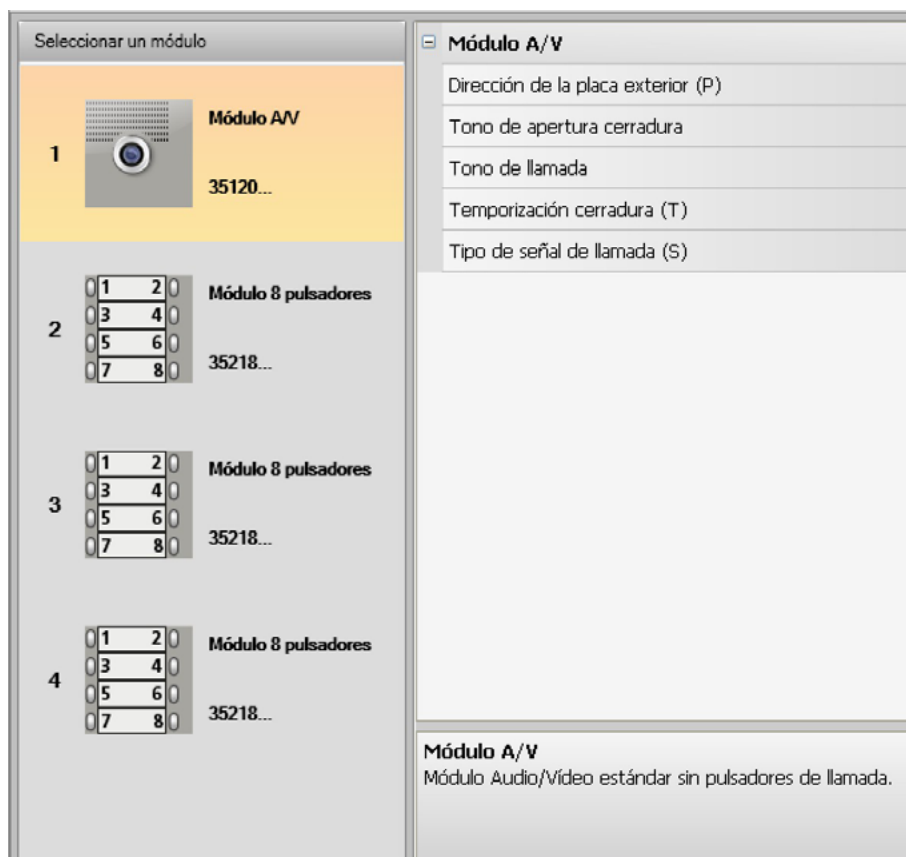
Seleccionar un módulo

1
Módulo A/V
35120...

2
1 2
3 4
5 6
7 8
Módulo 8 pulsadores
35218...

3
1 2
3 4
5 6
7 8
Módulo 8 pulsadores
35218...

4
1 2
3 4
5 6
7 8
Módulo 8 pulsadores
35218...

⊟ Módulo A/V
Dirección de la placa exterior (P)
Tono de apertura cerradura
Tono de llamada
Temporización cerradura (T)
Tipo de señal de llamada (S)

Módulo A/V
Módulo Audio/Vídeo estándar sin pulsadores de llamada.